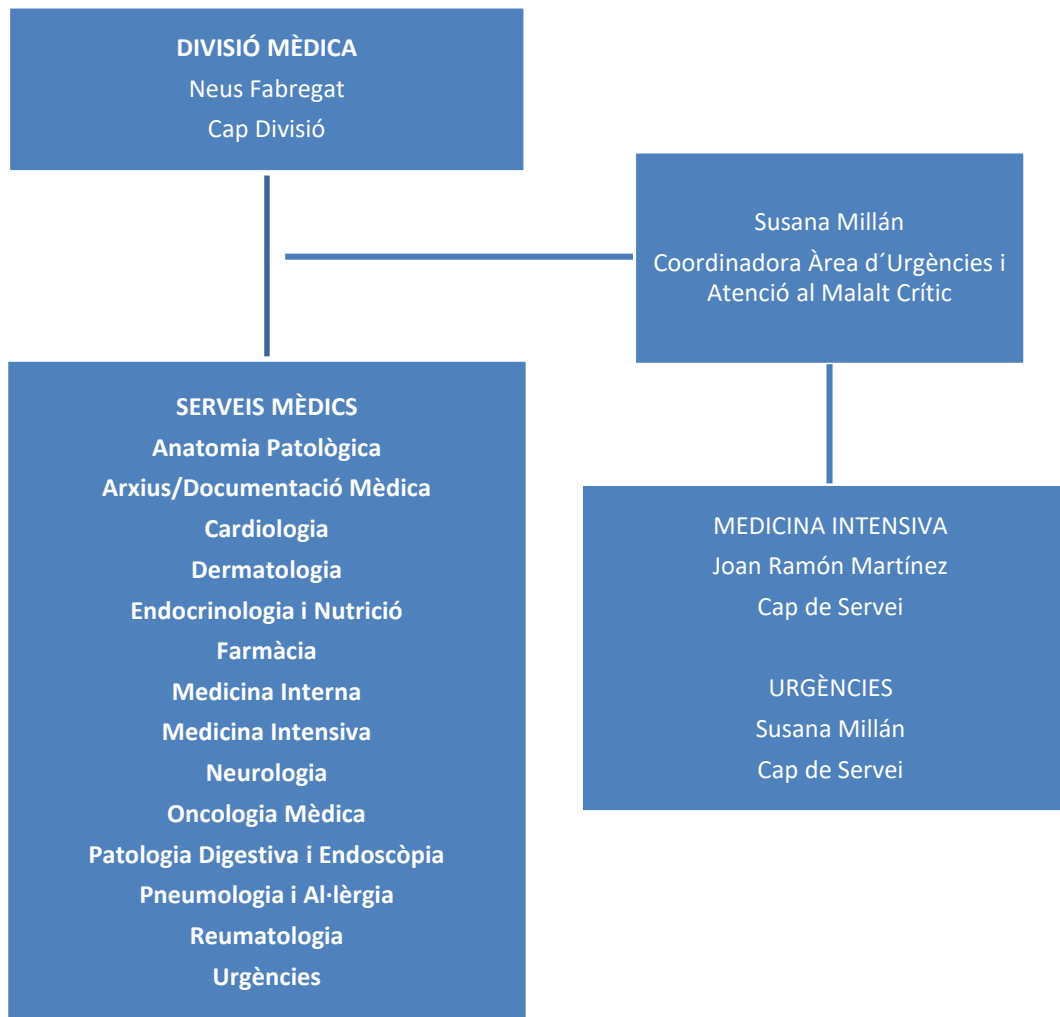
DIVISIÓ MÈDICA
Neus Fabregat
Cap Divisió

Susana Millán
Coordinadora Àrea d´Urgències i Atenció al Malalt Crític

SERVEIS MÈDICS
Anatomia Patològica
Arxius/Documentació Mèdica
Cardiologia
Dermatologia
Endocrinologia i Nutrició
Farmàcia
Medicina Interna
Medicina Intensiva
Neurologia
Oncologia Mèdica
Patologia Digestiva i Endoscòpia
Pneumologia i Al·lèrgia
Reumatologia
Urgències

MEDICINA INTENSIVA
Joan Ramón Martínez
Cap de Servei

URGÈNCIES
Susana Millán
Cap de Servei